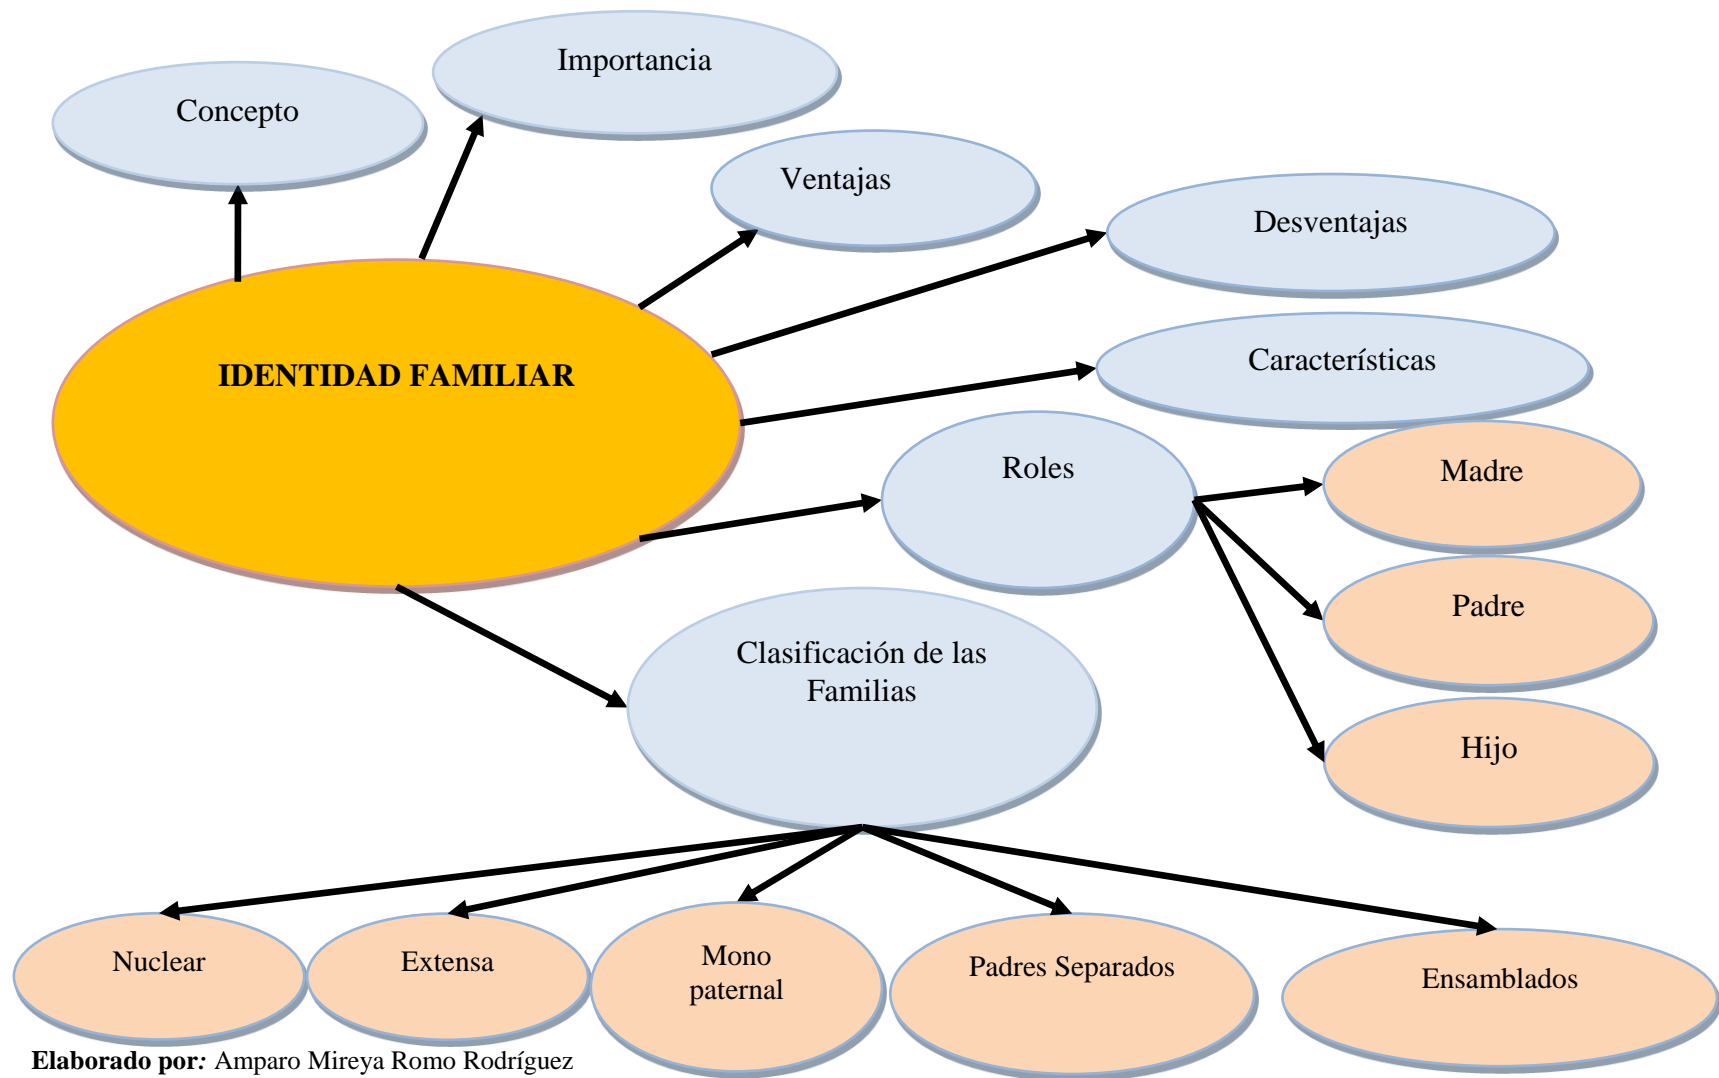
IDENTIDAD FAMILIAR

Concepto

Importancia

Ventajas

Desventajas

Características

Roles

Madre

Padre

Hijo

Clasificación de las Familias

Nuclear

Extensa

Mono paternal

Padres Separados

Ensamblados

**Elaborado por:** Amparo Mireya Romo Rodríguez